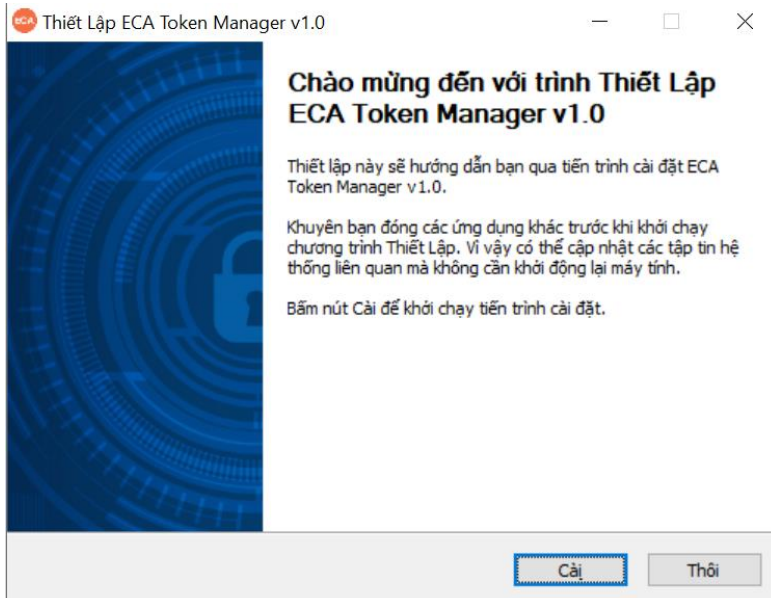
eCA Thiết Lập ECA Token Manager v1.0

Chào mừng đến với trình Thiết Lập ECA Token Manager v1.0

Thiết lập này sẽ hướng dẫn bạn qua tiến trình cài đặt ECA Token Manager v1.0.

Khuyên bạn đóng các ứng dụng khác trước khi khởi chạy chương trình Thiết Lập. Vì vậy có thể cập nhật các tập tin hệ thống liên quan mà không cần khởi động lại máy tính.

Bấm nút Cài để khởi chạy tiến trình cài đặt.

Cài

Thôi